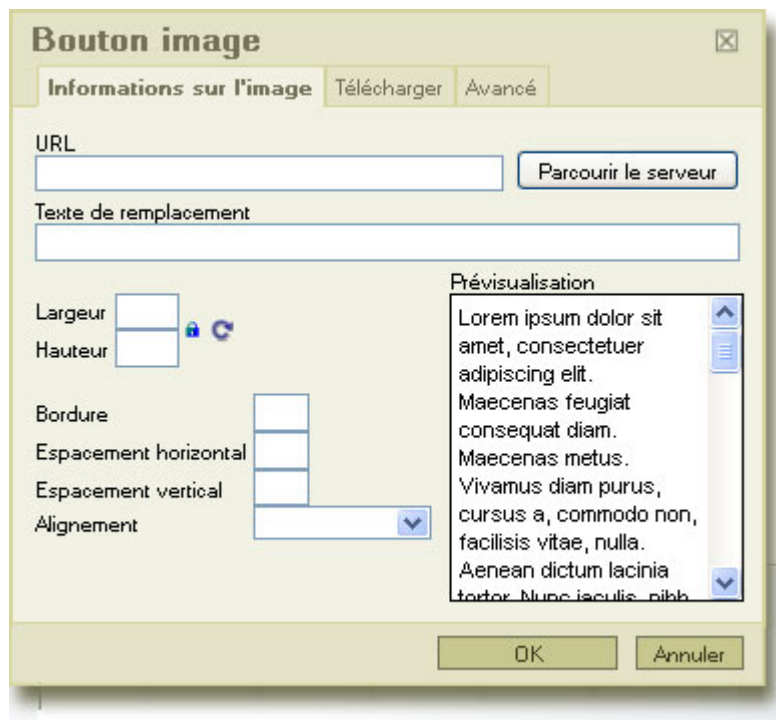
Bouton image

Informations sur l'image | Télécharger | Avancé

URL

Parcourir le serveur

Texte de remplacement

Largeur

Hauteur

Bordure

Espacement horizontal

Espacement vertical

Alignement

Prévisualisation

Lorem ipsum dolor sit amet, consectetuer adipiscing elit. Maecenas feugiat consequat diam. Maecenas metus. Vivamus diam purus, cursus a, commodo non, facilisis vitae, nulla. Aenean dictum lacinia tortor. Nunc iaculis, nibh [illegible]

OK

Annuler